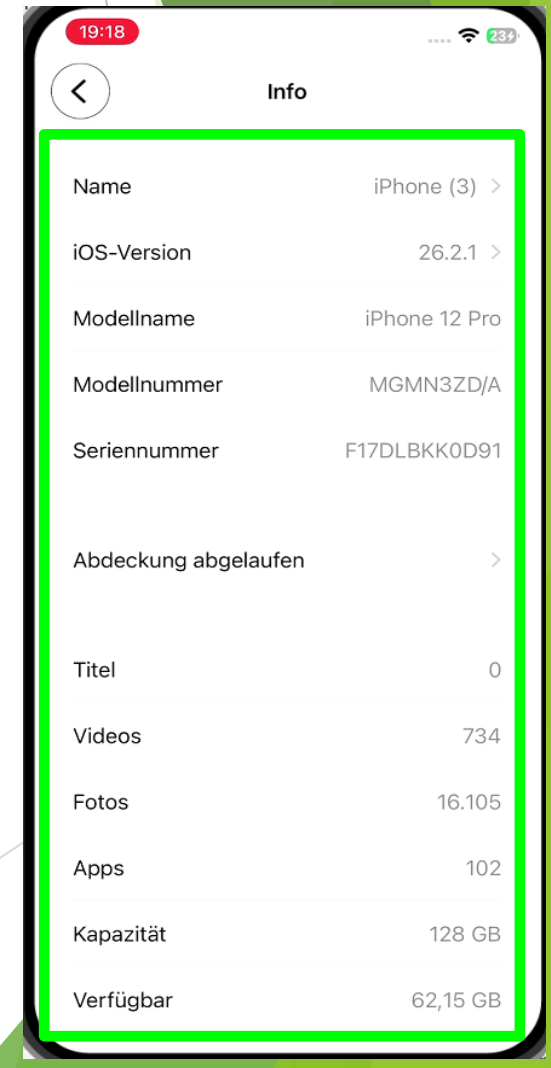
19:18

23

Info

Name iPhone (3)

iOS-Version 26.2.1

Modellname iPhone 12 Pro

Modellnummer MGMN3ZD/A

Seriennummer F17DLBKK0D91

Abdeckung abgelaufen

Titel 0

Videos 734

Fotos 16.105

Apps 102

Kapazität 128 GB

Verfügbar 62,15 GB